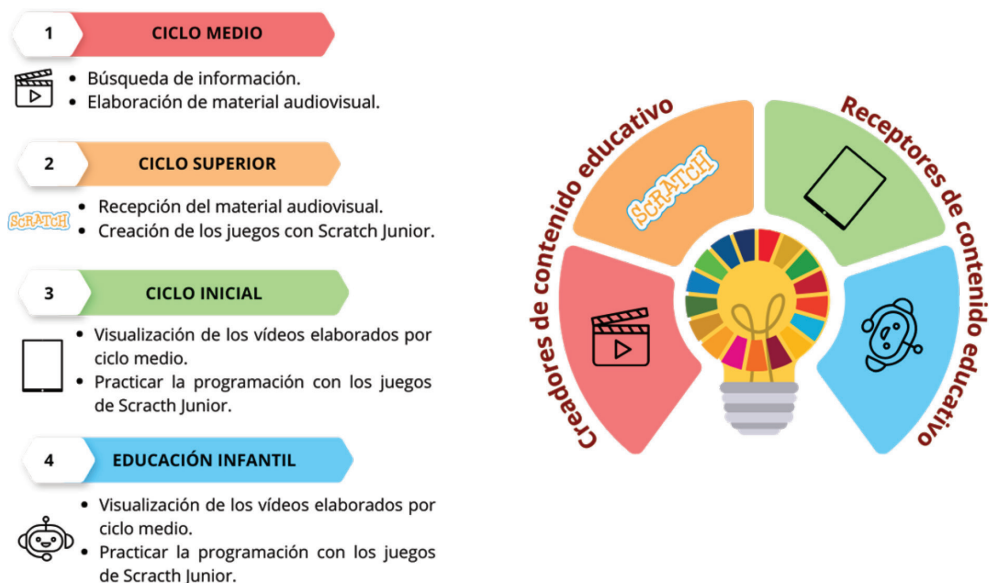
1 CICLO MEDIO

• Búsqueda de información.
• Elaboración de material audiovisual.

2 CICLO SUPERIOR

SCRATCH
• Recepción del material audiovisual.
• Creación de los juegos con Scratch Junior.

3 CICLO INICIAL

• Visualización de los vídeos elaborados por ciclo medio.
• Practicar la programación con los juegos de Scracth Junior.

4 EDUCACIÓN INFANTIL

• Visualización de los vídeos elaborados por ciclo medio.
• Practicar la programación con los juegos de Scracth Junior.

Creadores de contenido educativo

SCRATCH

Receptores de contenido educativo